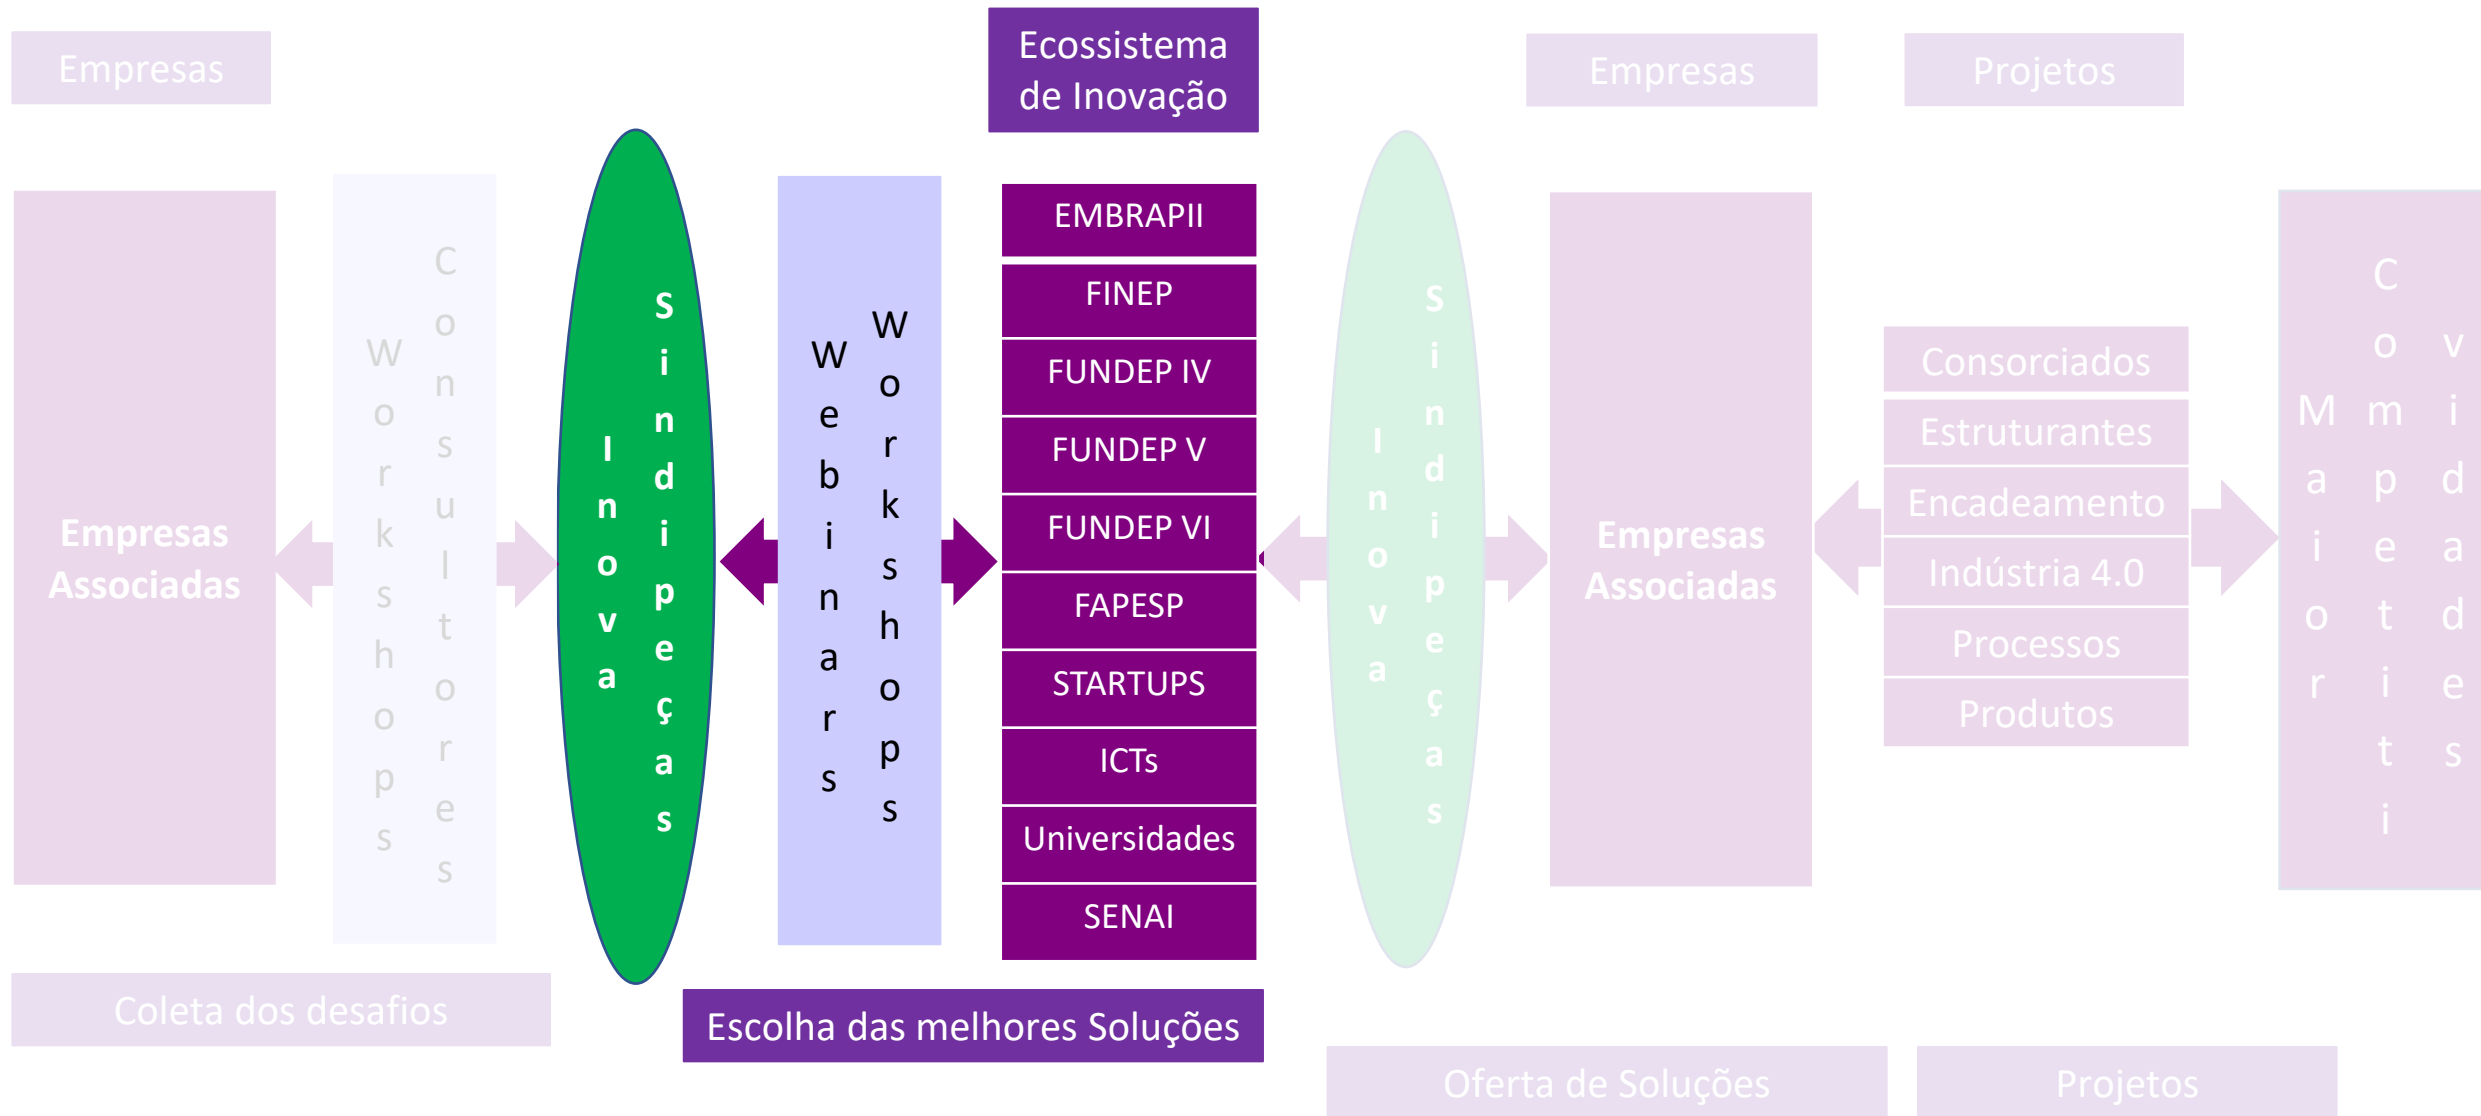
Empresas

Ecossistema de Inovação

Empresas

Projetos

Empresas Associadas

Workshops

Consultores

Inova

Sindipeças

Webinars

Workshops

EMBRAPII

FINEP

FUNDEP IV

FUNDEP V

FUNDEP VI

FAPESP

STARTUPS

ICTs

Universidades

SENAI

Inova

Sindipeças

Empresas Associadas

Consorciados

Estruturantes

Encadeamento

Indústria 4.0

Processos

Produtos

Maior

Competitividades

Coleta dos desafios

Escolha das melhores Soluções

Oferta de Soluções

Projetos